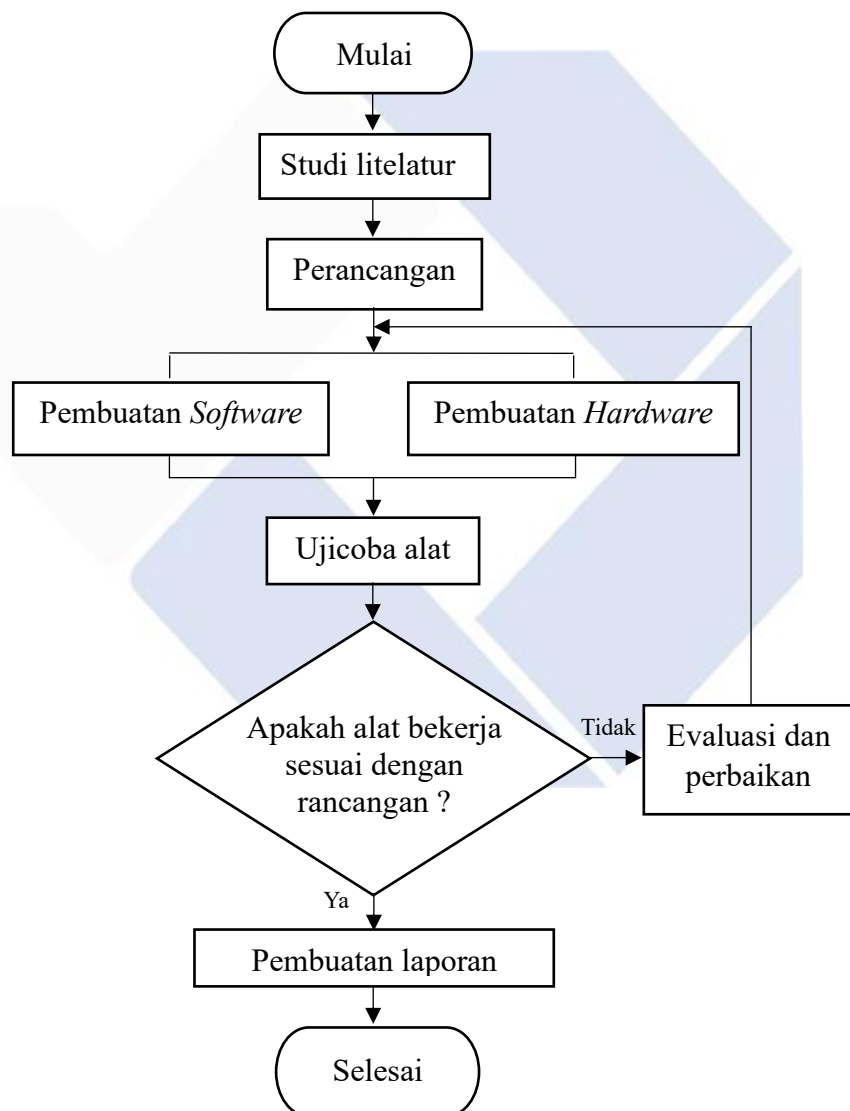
Mulai

Studi litelatur

Perancangan

Pembuatan *Software*

Pembuatan *Hardware*

Ujicoba alat

Apakah alat bekerja sesuai dengan rancangan ?

Tidak

Evaluasi dan perbaikan

Ya

Pembuatan laporan

Selesai